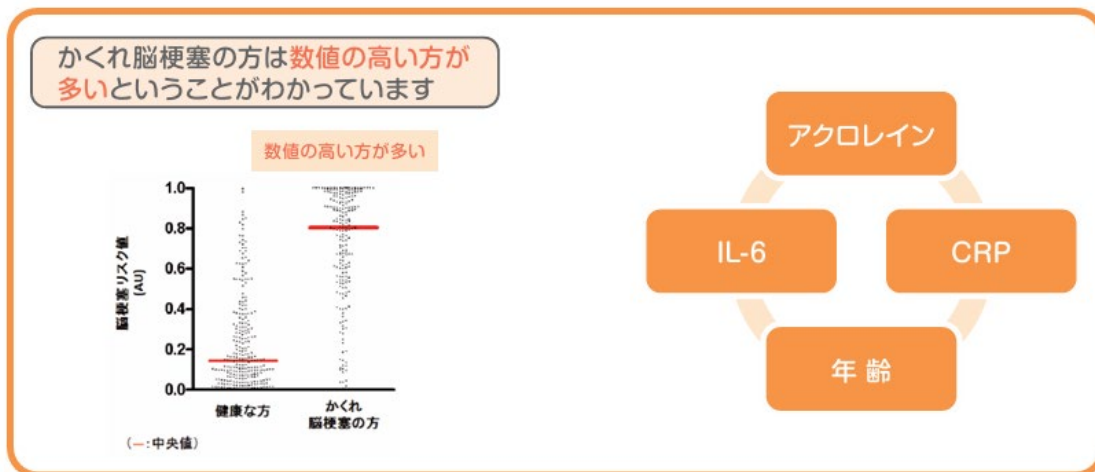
かくれ脳梗塞の方は数値の高い方が多いということがわかっています

数値の高い方が多い

脳梗塞リスク値 (AU)

1.0
0.8
0.6
0.4
0.2
0.0

健康な方

かくれ脳梗塞の方

（ー:中央値）

アクロレイン

IL-6

CRP

年齢